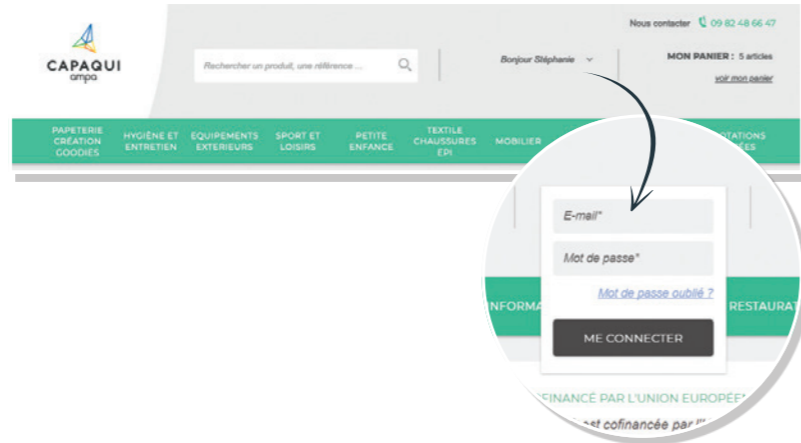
CAPAQUI
ampa

Rechercher un produit, une référence ...

Bonjour Stéphanie

Nous contacter 09 82 48 66 47

MON PANIER : 5 articles

voir mon panier

PAPETERIE CRÉATION GOODIES

HYGIÈNE ET ENTRETIEN

EQUIPEMENTS EXTERIEURS

SPORT ET LOISIRS

PETITE ENFANCE

TEXTILE CHAUSSURES EPI

MOBILIER

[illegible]TATIONS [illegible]ÉES

E-mail*

Mot de passe*

Mot de passe oublié ?

ME CONNECTER

INFORMA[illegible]

RESTAURAT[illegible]

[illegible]FINANCÉ PAR L'UNION EUROPÉE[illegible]

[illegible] est cofinancée par l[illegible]